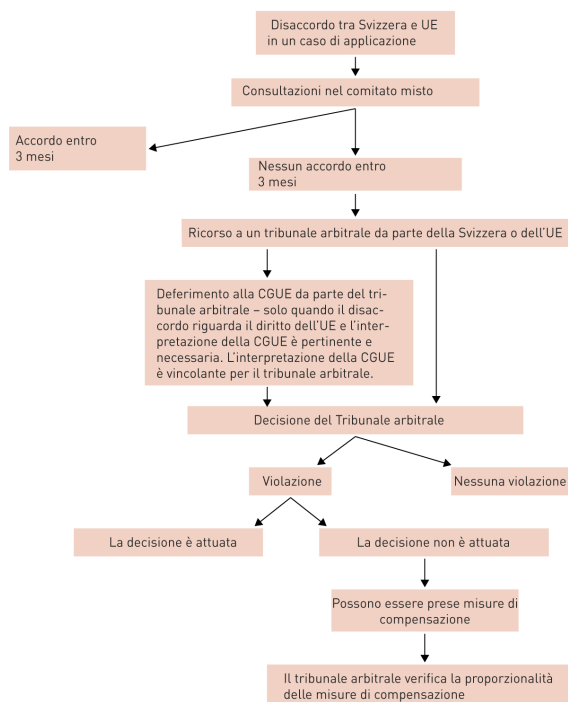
Disaccordo tra Svizzera e UE in un caso di applicazione

Consultazioni nel comitato misto

Accordo entro 3 mesi

Nessun accordo entro 3 mesi

Ricorso a un tribunale arbitrale da parte della Svizzera o dell'UE

Deferimento alla CGUE da parte del tribunale arbitrale – solo quando il disaccordo riguarda il diritto dell'UE e l'interpretazione della CGUE è pertinente e necessaria. L'interpretazione della CGUE è vincolante per il tribunale arbitrale.

Decisione del Tribunale arbitrale

Violazione

Nessuna violazione

La decisione è attuata

La decisione non è attuata

Possono essere prese misure di compensazione

Il tribunale arbitrale verifica la proporzionalità delle misure di compensazione